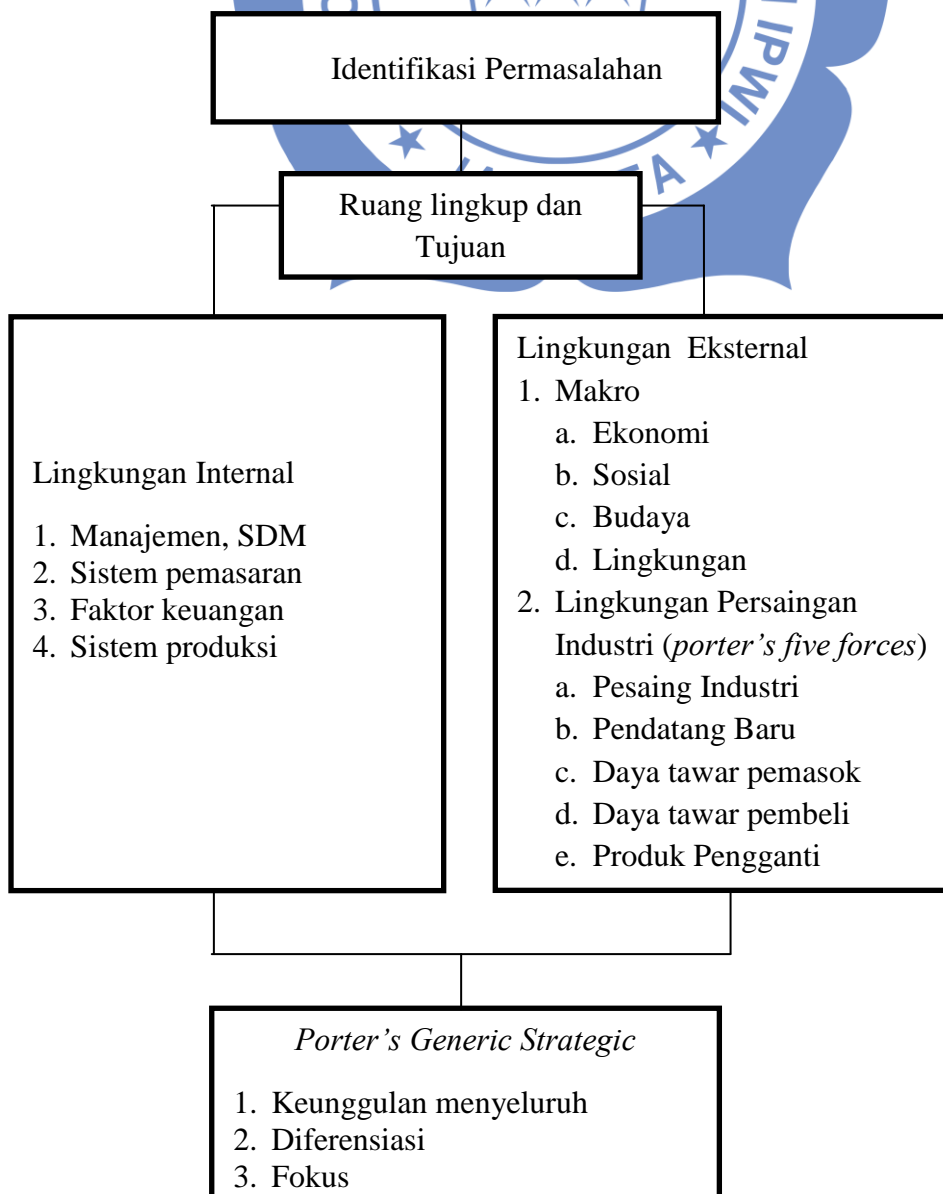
Identifikasi Permasalahan

Ruang lingkup dan Tujuan

Lingkungan Internal

1. Manajemen, SDM
2. Sistem pemasaran
3. Faktor keuangan
4. Sistem produksi

Lingkungan Eksternal
1. Makro
a. Ekonomi
b. Sosial
c. Budaya
d. Lingkungan
2. Lingkungan Persaingan Industri (*porter's five forces*)
a. Pesaing Industri
b. Pendatang Baru
c. Daya tawar pemasok
d. Daya tawar pembeli
e. Produk Pengganti

*Porter's Generic Strategic*

1. Keunggulan menyeluruh
2. Diferensiasi
3. Fokus